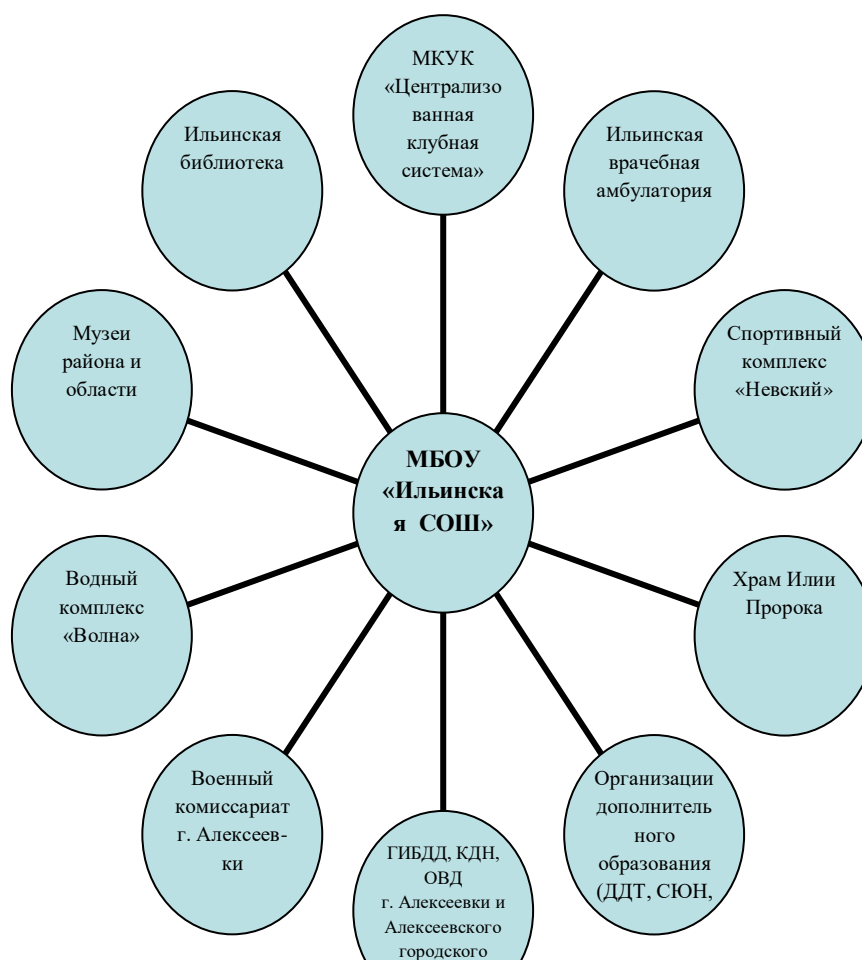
МКУК «Централизованная клубная система»

Ильинская врачебная амбулатория

Спортивный комплекс «Невский»

Храм Илии Пророка

Организации дополнительного образования (ДДТ, СЮН,

ГИБДД, КДН, ОВД г. Алексеевки и Алексеевского городского

Военный комиссариат г. Алексеевки

Водный комплекс «Волна»

Музеи района и области

Ильинская библиотека

МБОУ «Ильинская СОШ»